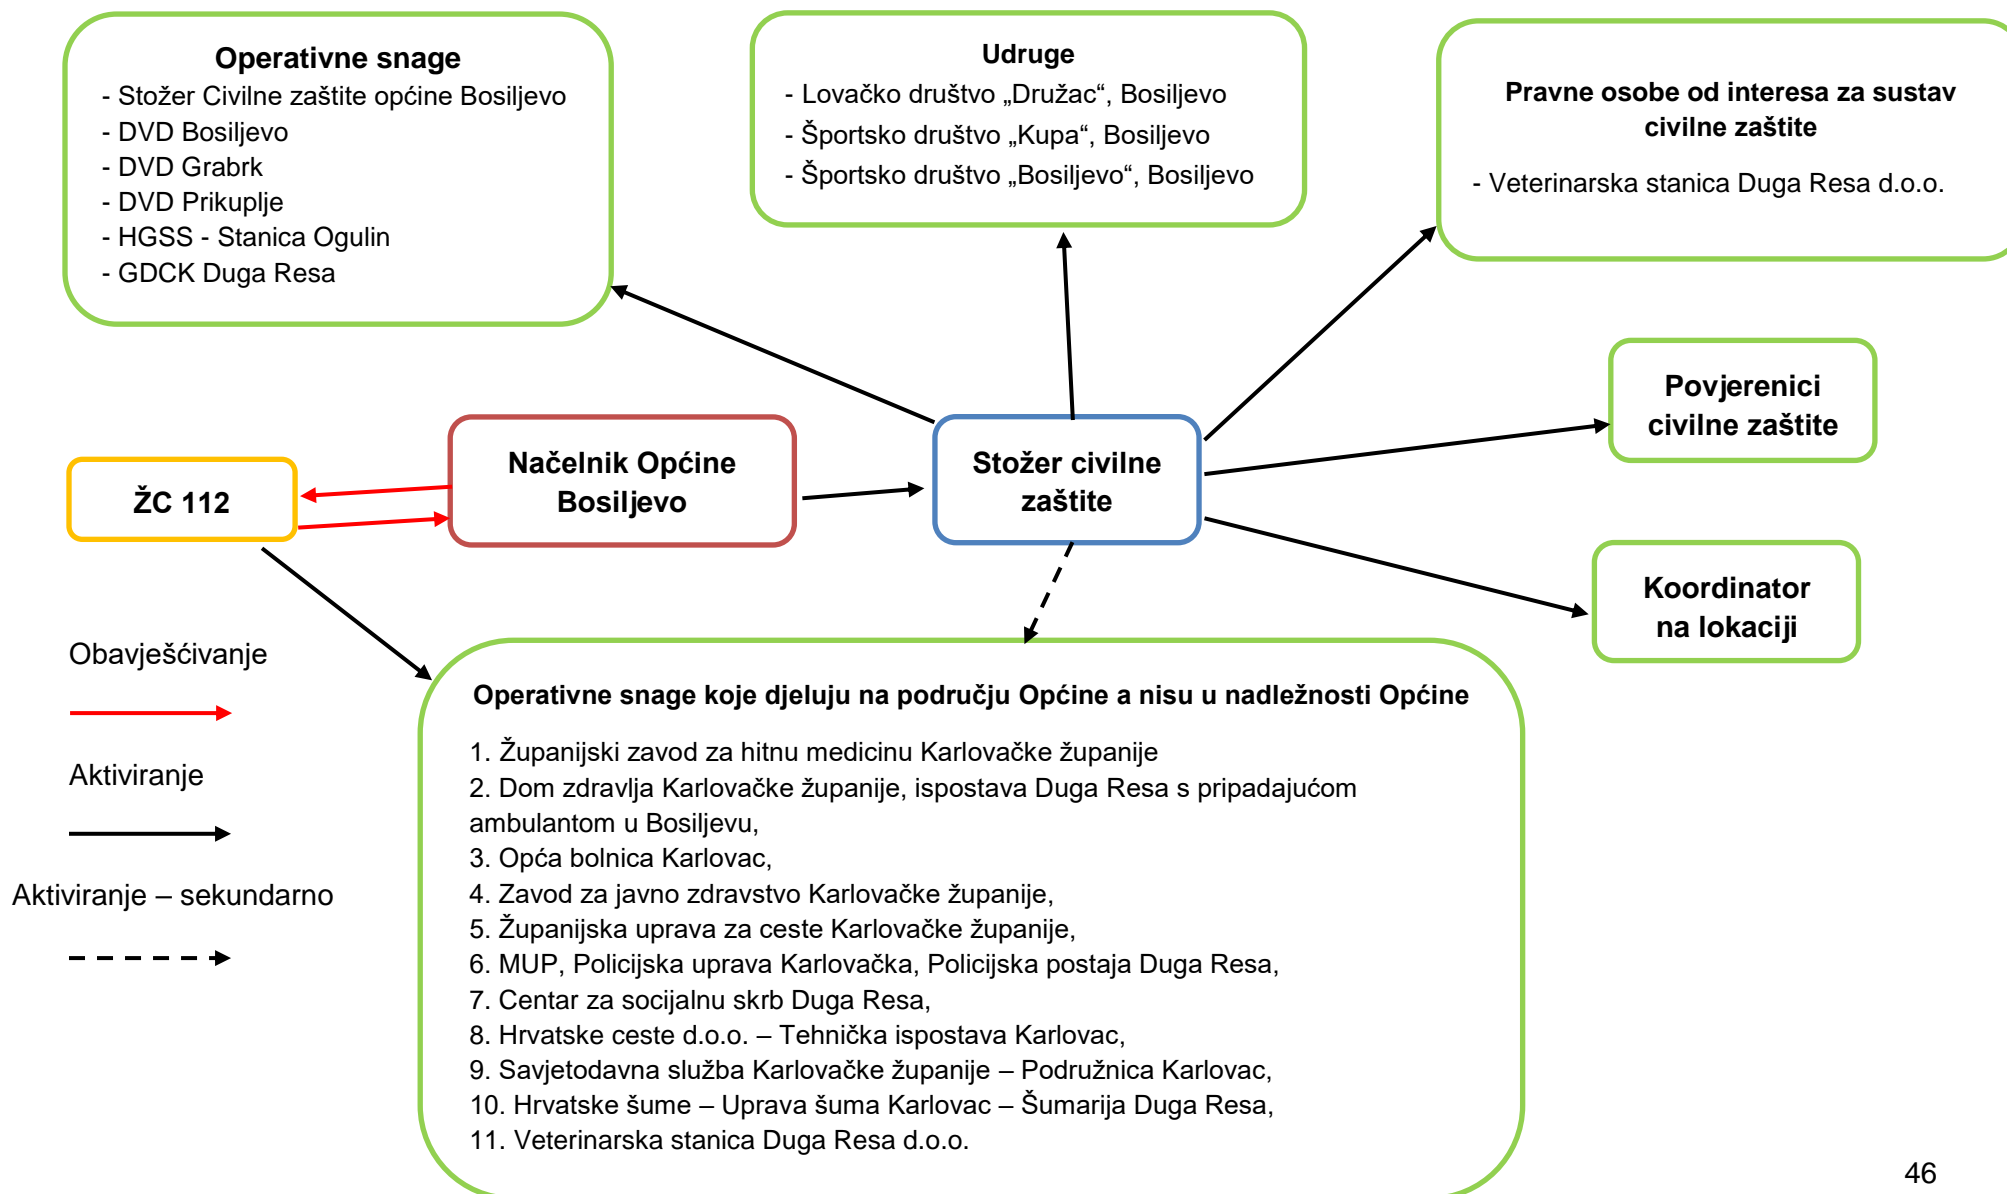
Operativne snage
- Stožer Civilne zaštite općine Bosiljevo
- DVD Bosiljevo
- DVD Grabrk
- DVD Prikuplje
- HGSS - Stanica Ogulin
- GDCK Duga Resa

Udruge
- Lovačko društvo „Družac“, Bosiljevo
- Športsko društvo „Kupa“, Bosiljevo
- Športsko društvo „Bosiljevo“, Bosiljevo

Pravne osobe od interesa za sustav civilne zaštite
- Veterinarska stanica Duga Resa d.o.o.

Povjerenici civilne zaštite

ŽC 112

Načelnik Općine Bosiljevo

Stožer civilne zaštite

Koordinator na lokaciji

Obavješćivanje

Aktiviranje

Aktiviranje – sekundarno

Operativne snage koje djeluju na području Općine a nisu u nadležnosti Općine

1. Županijski zavod za hitnu medicinu Karlovačke županije
2. Dom zdravlja Karlovačke županije, ispostava Duga Resa s pripadajućom ambulantom u Bosiljevu,
3. Opća bolnica Karlovac,
4. Zavod za javno zdravstvo Karlovačke županije,
5. Županijska uprava za ceste Karlovačke županije,
6. MUP, Policijska uprava Karlovačka, Policijska postaja Duga Resa,
7. Centar za socijalnu skrb Duga Resa,
8. Hrvatske ceste d.o.o. – Tehnička ispostava Karlovac,
9. Savjetodavna služba Karlovačke županije – Podružnica Karlovac,
10. Hrvatske šume – Uprava šuma Karlovac – Šumarija Duga Resa,
11. Veterinarska stanica Duga Resa d.o.o.

46